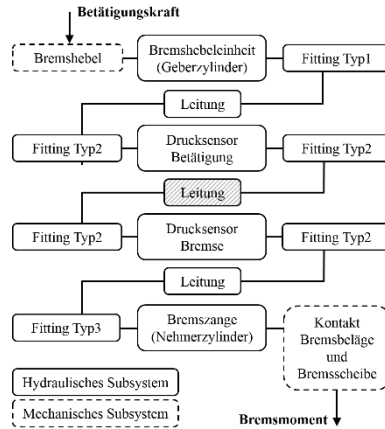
Betätigungskraft

Bremshebel

Bremshebeleinheit (Geberzylinder)

Fitting Typ1

Leitung

Fitting Typ2

Drucksensor Betätigung

Fitting Typ2

Leitung

Fitting Typ2

Drucksensor Bremse

Fitting Typ2

Leitung

Fitting Typ3

Bremszange (Nehmerzylinder)

Kontakt Bremsbeläge und Bremsscheibe

Hydraulisches Subsystem

Mechanisches Subsystem

Bremsmoment